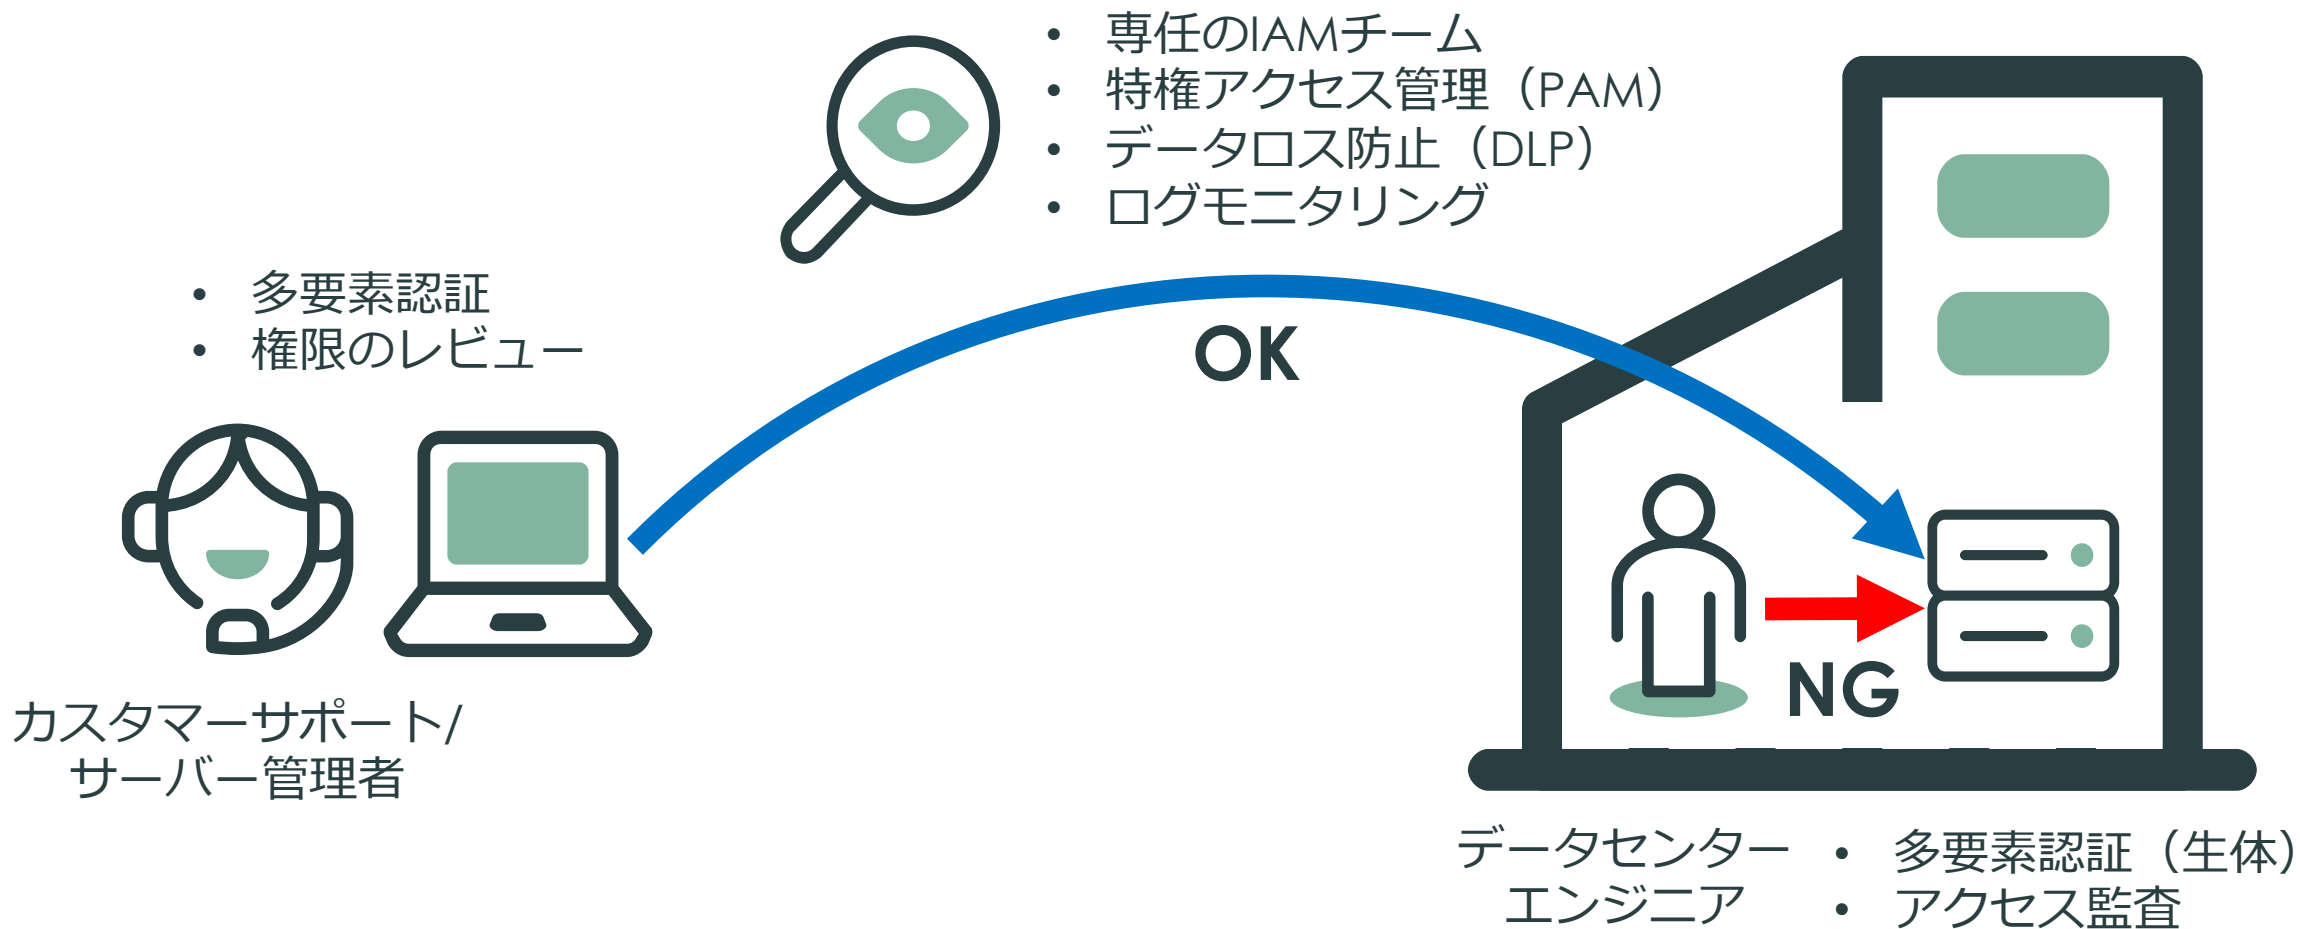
• 専任のIAMチーム
• 特権アクセス管理（PAM）
• データロス防止（DLP）
• ログモニタリング

• 多要素認証
• 権限のレビュー

OK

NG

カスタマーサポート/サーバー管理者

データセンターエンジニア

• 多要素認証（生体）
• アクセス監査